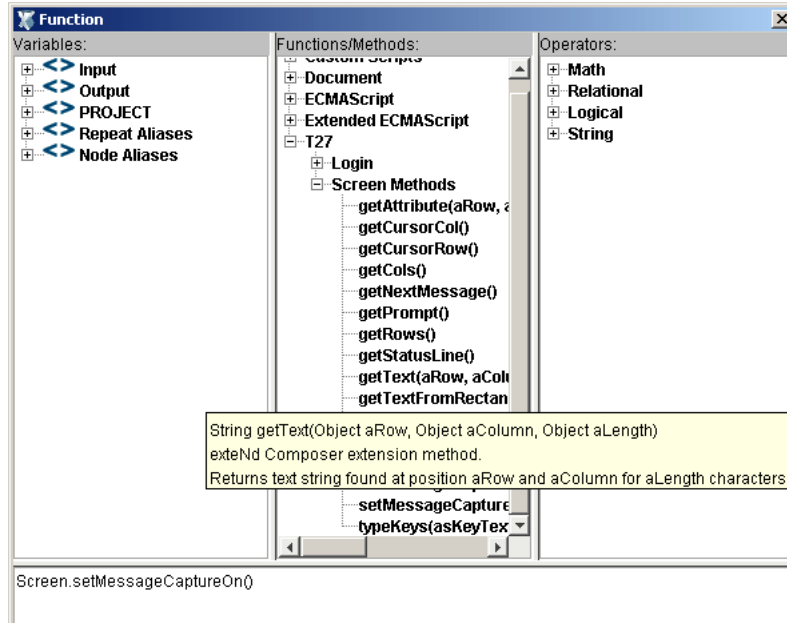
Function

Variables:
<> Input
<> Output
<> PROJECT
<> Repeat Aliases
<> Node Aliases

Functions/Methods:
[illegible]
Document
ECMAScript
Extended ECMAScript
T27
Login
Screen Methods
getAttribute(aRow, a
getCursorCol()
getCursorRow()
getCols()
getNextMessage()
getPrompt()
getRows()
getStatusLine()
getText(aRow, aColu
getTextFromRectan
setMessageCapture
typeKeys(asKeyTex

Operators:
Math
Relational
Logical
String

String getText(Object aRow, Object aColumn, Object aLength)
exteNd Composer extension method.
Returns text string found at position aRow and aColumn for aLength characters

Screen.setMessageCaptureOn()